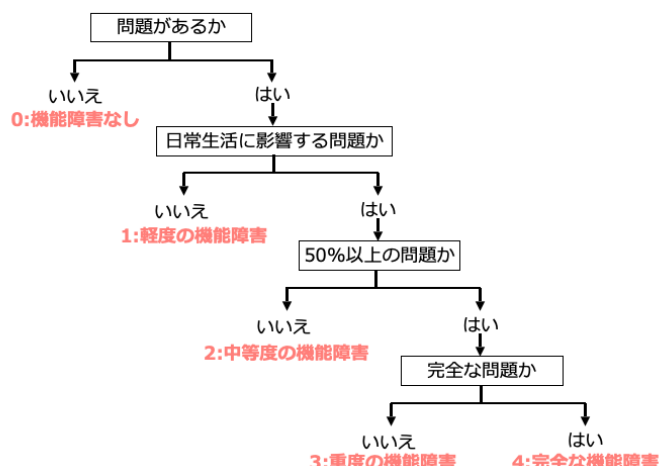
問題があるか

いいえ
0:機能障害なし

はい

日常生活に影響する問題か

いいえ
1:軽度の機能障害

はい

50%以上の問題か

いいえ
2:中等度の機能障害

はい

完全な問題か

いいえ
3:重度の機能障害

はい
4:完全な機能障害